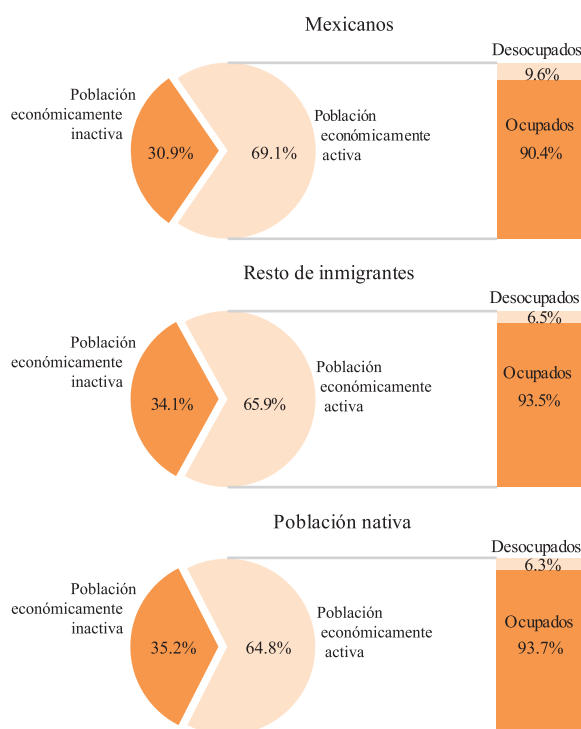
Mexicanos

Población económicamente inactiva

30.9%

69.1%

Población económicamente activa

Desocupados

9.6%

Ocupados

90.4%

Resto de inmigrantes

Población económicamente inactiva

34.1%

65.9%

Población económicamente activa

Desocupados

6.5%

Ocupados

93.5%

Población nativa

Población económicamente inactiva

35.2%

64.8%

Población económicamente activa

Desocupados

6.3%

Ocupados

93.7%